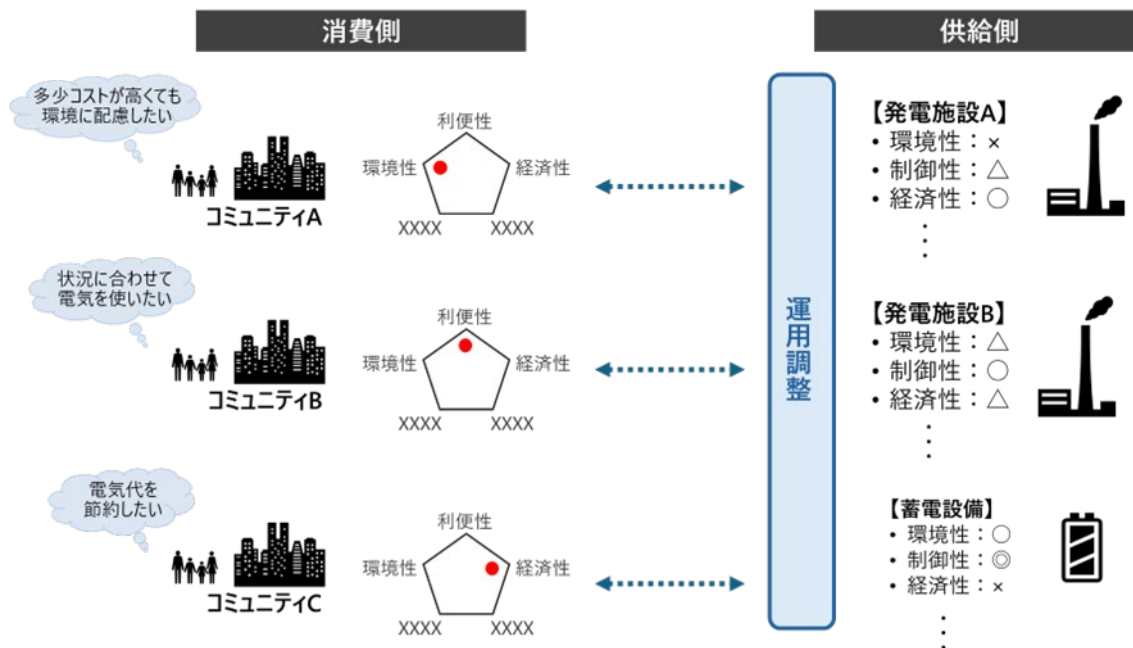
消費側

供給側

多少コストが高くても環境に配慮したい

コミュニティA

利便性
環境性
経済性
XXXX
XXXX

状況に合わせて電気を使いたい

コミュニティB

利便性
環境性
経済性
XXXX
XXXX

電気代を節約したい

コミュニティC

利便性
環境性
経済性
XXXX
XXXX

運用調整

【発電施設A】
• 環境性：×
• 制御性：△
• 経済性：○
⋮

【発電施設B】
• 環境性：△
• 制御性：○
• 経済性：△
⋮

【蓄電設備】
• 環境性：○
• 制御性：◎
• 経済性：×
⋮